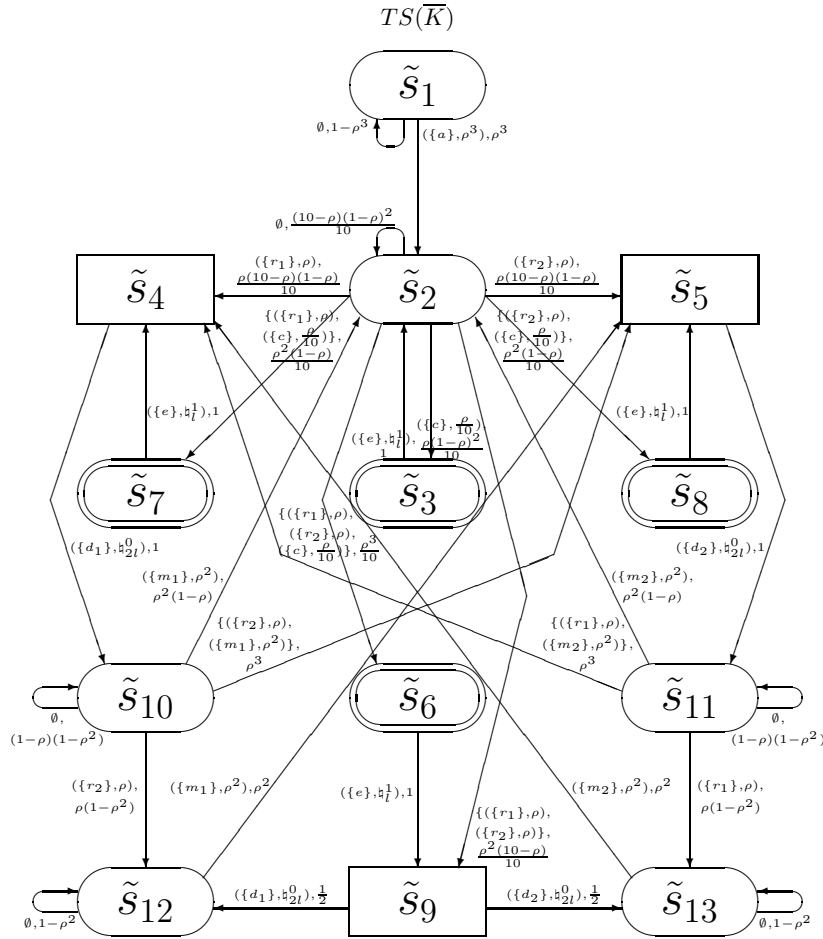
$TS(\overline{K})$

$\tilde{s}_1$

$\emptyset, 1-\rho^3$

$(\{a\}, \rho^3), \rho^3$

$\emptyset, \frac{(10-\rho)(1-\rho)^2}{10}$

$(\{r_1\}, \rho), \frac{\rho(10-\rho)(1-\rho)}{10}$

$(\{r_2\}, \rho), \frac{\rho(10-\rho)(1-\rho)}{10}$

$\tilde{s}_4$

$\tilde{s}_2$

$\tilde{s}_5$

$\{(\{r_1\}, \rho), (\{c\}, \frac{\rho}{10})\}, \frac{\rho^2(1-\rho)}{10}$

$\{(\{r_2\}, \rho), (\{c\}, \frac{\rho}{10})\}, \frac{\rho^2(1-\rho)}{10}$

$(\{e\}, \natural_l^1), 1$

$(\{e\}, \natural_l^1), 1$

$(\{e\}, \natural_l^1), 1$

$(\{c\}, \frac{\rho}{10}), \frac{\rho(1-\rho)^2}{10}$

$\tilde{s}_7$

$\tilde{s}_3$

$\tilde{s}_8$

$\{(\{r_1\}, \rho), (\{r_2\}, \rho), (\{c\}, \frac{\rho}{10})\}, \frac{\rho^3}{10}$

$(\{d_1\}, \natural_{2l}^0), 1$

$(\{d_2\}, \natural_{2l}^0), 1$

$(\{m_1\}, \rho^2), \rho^2(1-\rho)$

$(\{m_2\}, \rho^2), \rho^2(1-\rho)$

$\{(\{r_2\}, \rho), (\{m_1\}, \rho^2)\}, \rho^3$

$\{(\{r_1\}, \rho), (\{m_2\}, \rho^2)\}, \rho^3$

$\tilde{s}_{10}$

$\tilde{s}_6$

$\tilde{s}_{11}$

$\emptyset, (1-\rho)(1-\rho^2)$

$\emptyset, (1-\rho)(1-\rho^2)$

$(\{r_2\}, \rho), \rho(1-\rho^2)$

$(\{m_1\}, \rho^2), \rho^2$

$(\{e\}, \natural_l^1), 1$

$\{(\{r_1\}, \rho), (\{r_2\}, \rho)\}, \frac{\rho^2(10-\rho)}{10}$

$(\{m_2\}, \rho^2), \rho^2$

$(\{r_1\}, \rho), \rho(1-\rho^2)$

$\emptyset, 1-\rho^2$

$\tilde{s}_{12}$

$(\{d_1\}, \natural_{2l}^0), \frac{1}{2}$

$\tilde{s}_9$

$(\{d_2\}, \natural_{2l}^0), \frac{1}{2}$

$\tilde{s}_{13}$

$\emptyset, 1-\rho^2$